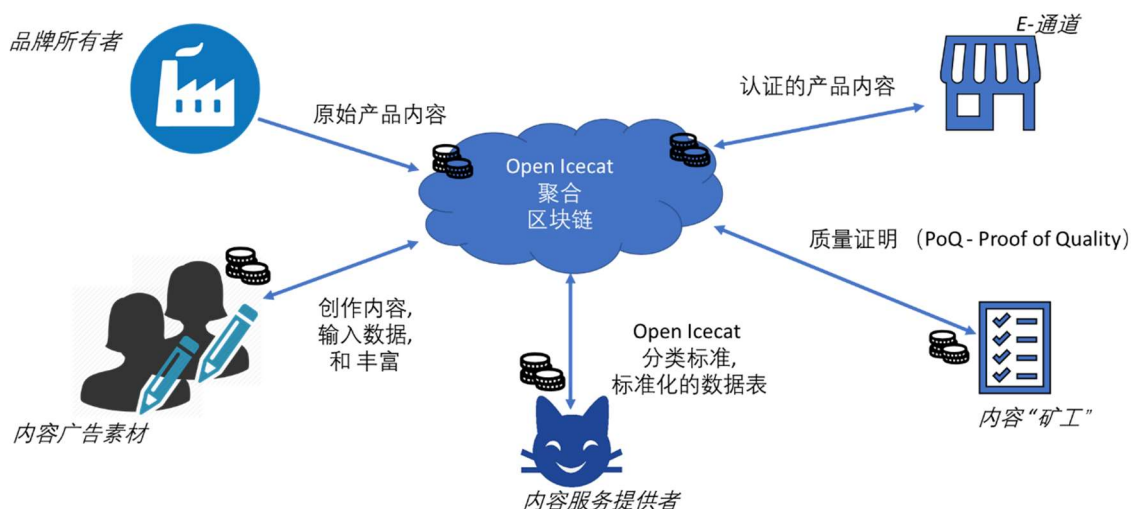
品牌所有者

E-通道

原始产品内容

认证的产品内容

Open Icecat
聚合
区块链

质量证明 （PoQ - Proof of Quality）

创作内容,
输入数据,
和 丰富

Open Icecat
分类标准,
标准化的数据表

内容广告素材

内容“矿工”

内容服务提供者